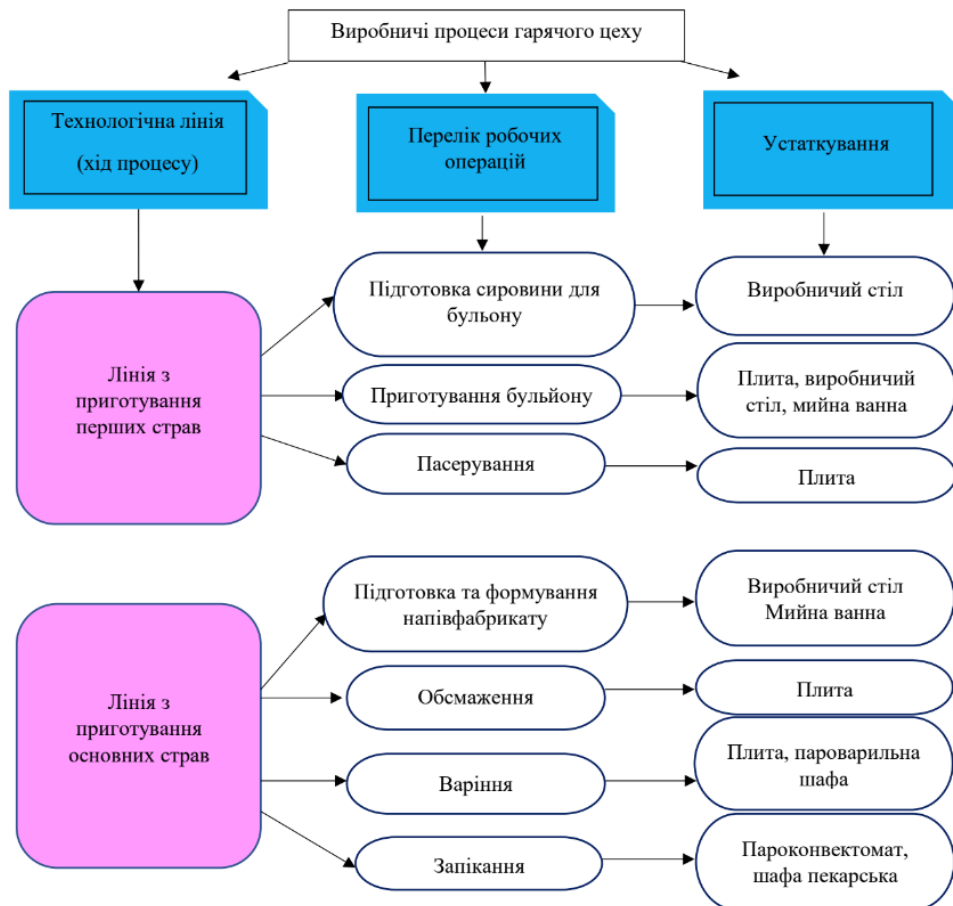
Виробничі процеси гарячого цеху

Технологічна лінія (хід процесу)

Перелік робочих операцій

Устаткування

Лінія з приготування перших страв

Підготовка сировини для бульону

Виробничий стіл

Приготування бульйону

Плита, виробничий стіл, мийна ванна

Пасерування

Плита

Лінія з приготування основних страв

Підготовка та формування напівфабрикату

Виробничий стіл Мийна ванна

Обсмаження

Плита

Варіння

Плита, пароварильна шафа

Запікання

Пароконвектомат, шафа пекарська